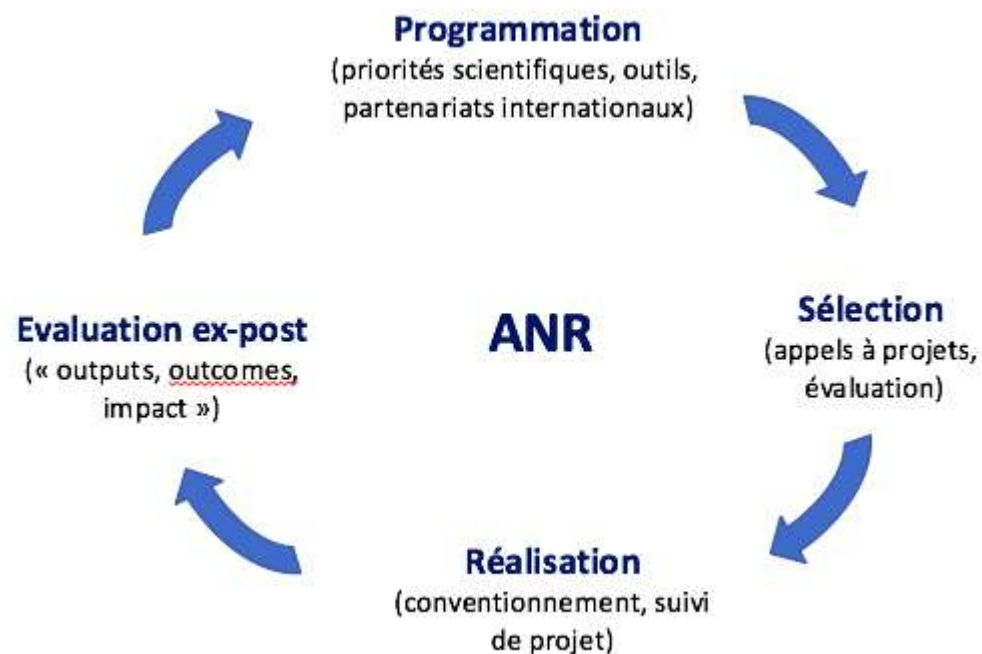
Programmation
(priorités scientifiques, outils, partenariats internationaux)

Evaluation ex-post
(« outputs, outcomes, impact »)

ANR

Sélection
(appels à projets, évaluation)

Réalisation
(conventionnement, suivi de projet)